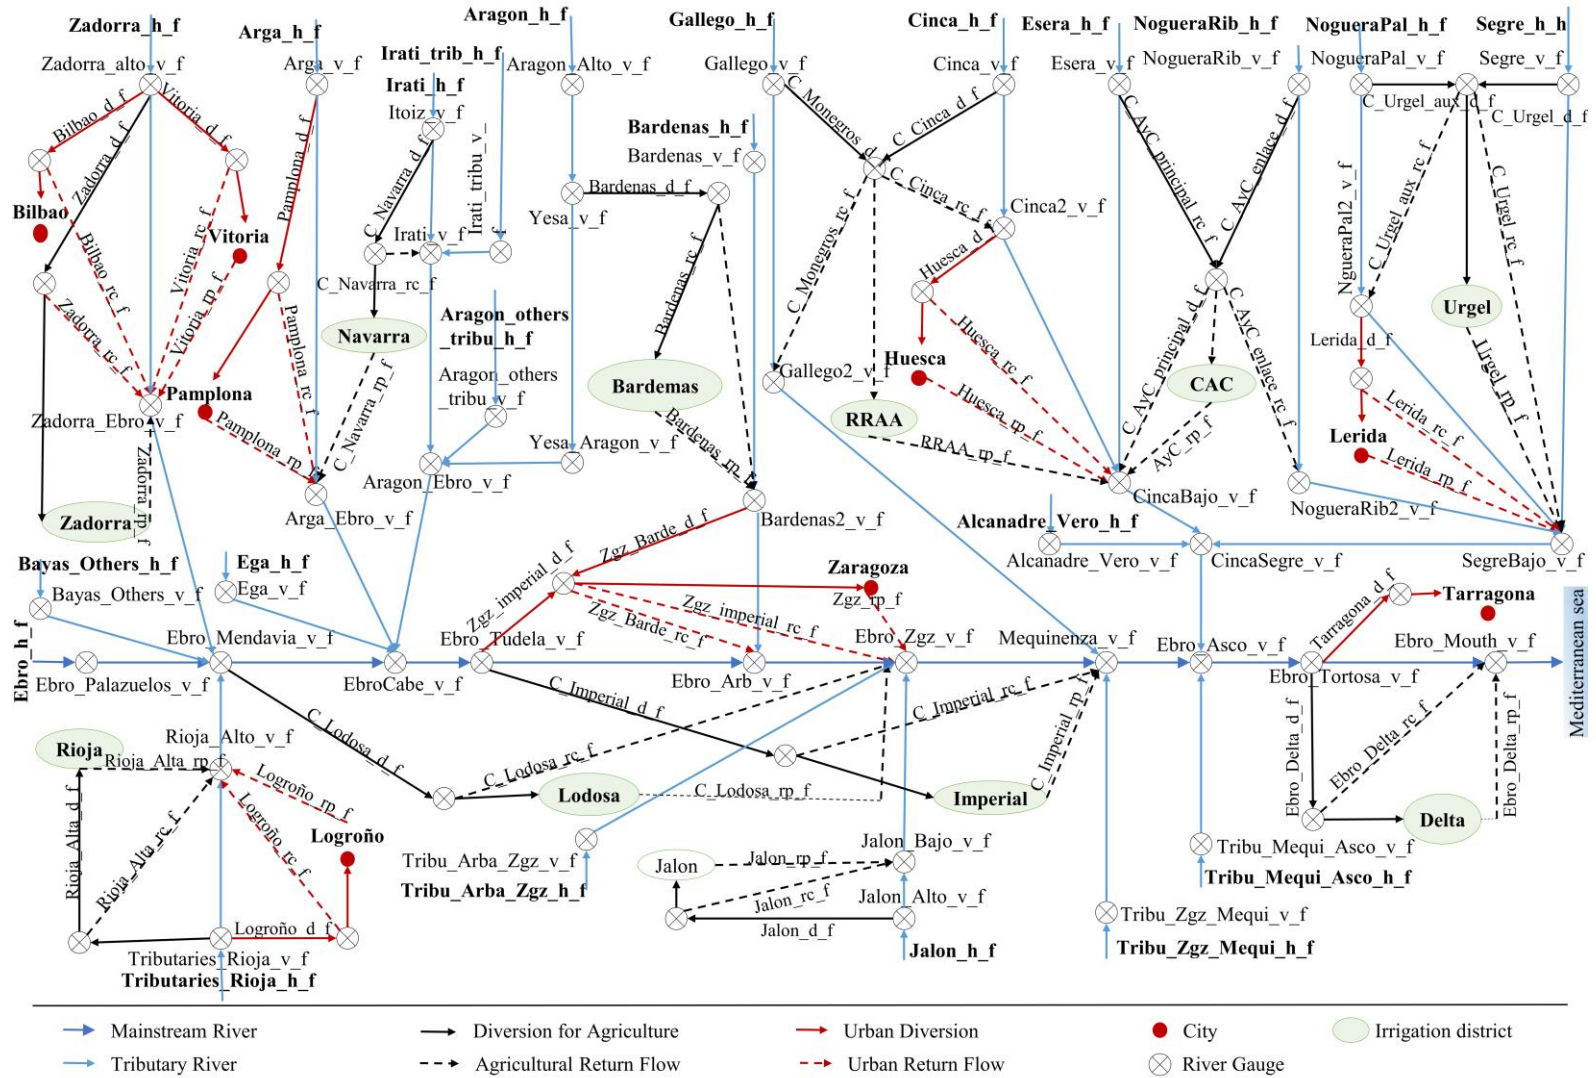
Zadorra_h_f
Zadorra_alto_v_f
Bilbao_d_f
Vitoria_d_f
Zadorra_d_f
Bilbao
Bilbao_rc_f
Vitoria_rc_f
Vitoria
Vitoria_rp_f
Zadorra_rc_f
Pamplona
Zadorra_Ebro_v_f
Zadorra_rp_f
Zadorra
Arga_h_f
Arga_v_f
Pamplona_d_f
Pamplona_rc_f
Pamplona_rp_f
Arga_Ebro_v_f
Aragon_h_f
Irati_trib_h_f
Aragon_Alto_v_f
Irati_h_f
Itoiz_v_f
C_Navarra_d_f
Irati_v_f
Irati_tribu_v_f
C_Navarra_rc_f
Navarra
C_Navarra_rp_f
Aragon_others_tribu_h_f
Aragon_others_tribu_v_f
Aragon_Ebro_v_f
Gallego_h_f
Gallego_v_f
Bardenas_h_f
Bardenas_v_f
Bardenas_d_f
Yesa_v_f
Bardenas_rc_f
Bardemas
Bardenas_rp_f
Yesa_Aragon_v_f
Bardenas2_v_f
Cinca_h_f
Cinca_v_f
C_Monegros_d_f
C_Cinca_d_f
C_Cinca_rc_f
Cinca2_v_f
C_Monegros_rc_f
Huesca_d_f
Gallego2_v_f
Huesca
Huesca_rc_f
RRAA
Huesca_rp_f
RRAA_rp_f
Esera_h_f
Esera_v_f
NogueraRib_h_f
NogueraRib_v_f
C_AyC_principal_rc_f
C_AyC_enlace_d_f
C_AyC_principal_d_f
C_AyC_enlace_rc_f
CAC
AyC_rp_f
CincaBajo_v_f
NogueraRib2_v_f
NogueraPal_h_f
NogueraPal_v_f
Segre_h_h
Segre_v_f
C_Urgel_aux_d_f
C_Urgel_d_f
NogueraPal2_v_f
C_Urgel_aux_rc_f
C_Urgel_rc_f
Urgel
Lerida_d_f
Urgel_rp_f
Lerida_rc_f
Lerida
Lerida_rp_f
SegreBajo_v_f
Alcanadre_Vero_h_f
Alcanadre_Vero_v_f
CincaSegre_v_f
Bayas_Others_h_f
Bayas_Others_v_f
Ega_h_f
Ega_v_f
Ebro_h_f
Ebro_Palazuelos_v_f
Ebro_Mendavia_v_f
EbroCabe_v_f
Zgz_Barde_d_f
Zgz_imperial_d_f
Zaragoza
Zgz_rp_f
Zgz_imperial_rc_f
Zgz_Barde_rc_f
Ebro_Tudela_v_f
Ebro_Arb_v_f
Ebro_Zgz_v_f
Mequinenza_v_f
Ebro_Asco_v_f
Tarragona_d_f
Tarragona
Ebro_Mouth_v_f
Ebro_Tortosa_v_f
Mediterranean sea
C_Imperial_d_f
C_Imperial_rc_f
C_Lodosa_d_f
C_Lodosa_rc_f
Lodosa
C_Lodosa_rp_f
Imperial
C_Imperial_rp_f
Rioja_Alto_v_f
Rioja
Rioja_Alta_rp_f
Logroño_rp_f
Logroño_rc_f
Logroño
Rioja_Alta_d_f
Rioja_Alta_rc_f
Logroño_d_f
Tributaries_Rioja_v_f
Tributaries_Rioja_h_f
Tribu_Arba_Zgz_v_f
Tribu_Arba_Zgz_h_f
Jalon
Jalon_rp_f
Jalon_Bajo_v_f
Jalon_rc_f
Jalon_Alto_v_f
Jalon_d_f
Jalon_h_f
Tribu_Zgz_Mequi_v_f
Tribu_Zgz_Mequi_h_f
Tribu_Mequi_Asco_v_f
Tribu_Mequi_Asco_h_f
Ebro_Delta_d_f
Ebro_Delta_rc_f
Delta
Ebro_Delta_rp_f

Mainstream River
Tributary River
Diversion for Agriculture
Agricultural Return Flow
Urban Diversion
Urban Return Flow
City
River Gauge
Irrigation district